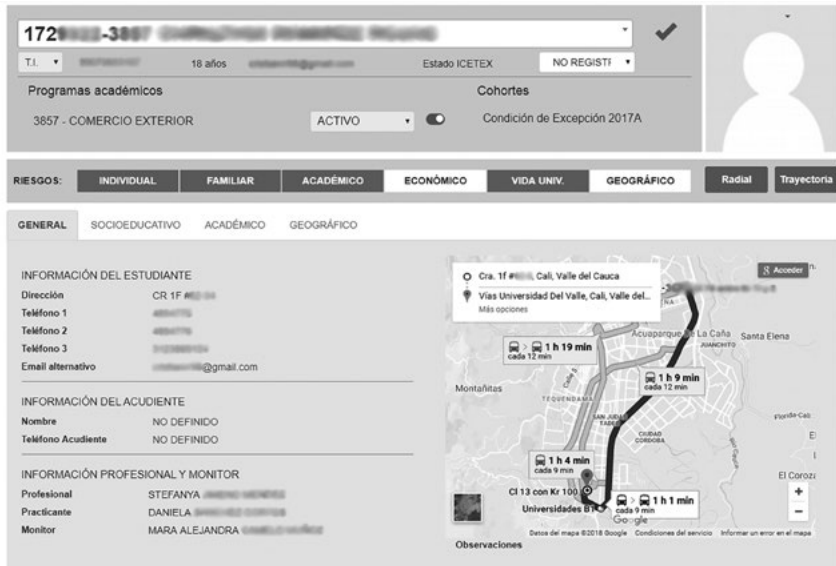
172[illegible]-38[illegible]

T.I. 18 años Estado ICETEX NO REGISTI

Programas académicos Cohortes

3857 - COMERCIO EXTERIOR ACTIVO Condición de Excepción 2017A

RIESGOS: INDIVIDUAL FAMILIAR ACADÉMICO ECONÓMICO VIDA UNIV. GEOGRÁFICO Radial Trayectoria

GENERAL SOCIOEDUCATIVO ACADÉMICO GEOGRÁFICO

INFORMACIÓN DEL ESTUDIANTE
Dirección CR 1F #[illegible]
Teléfono 1 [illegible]
Teléfono 2 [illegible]
Teléfono 3 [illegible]
Email alternativo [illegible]@gmail.com

INFORMACIÓN DEL ACUDIENTE
Nombre NO DEFINIDO
Teléfono Acudiente NO DEFINIDO

INFORMACIÓN PROFESIONAL Y MONITOR
Profesional STEFANYA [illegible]
Practicante DANIELA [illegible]
Monitor MARA ALEJANDRA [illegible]

Cra. 1f #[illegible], Cali, Valle del Cauca
Vías Universidad Del Valle, Cali, Valle del...
Más opciones
Acceder
1 h 19 min cada 12 min
1 h 9 min cada 12 min
1 h 4 min cada 9 min
1 h 1 min cada 9 min
Acuaparque de La Caña Santa Elena
Montañitas
Cl 13 con Kr 100
Universidades
El Corozal
Google
Datos del mapa ©2018 Google Condiciones del servicio Informar un error en el mapa
Observaciones